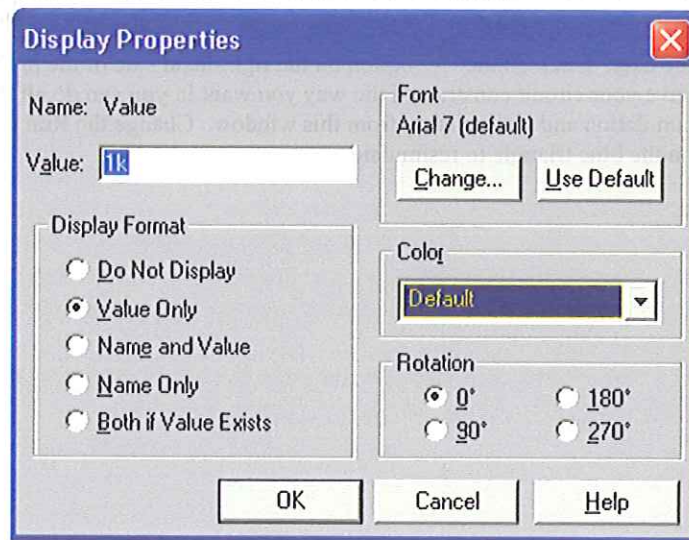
Display Properties

Name: Value

Value: 1k

Display Format

Do Not Display

Value Only

Name and Value

Name Only

Both if Value Exists

Font

Arial 7 (default)

Change...

Use Default

Color

Default

Rotation

0°

180°

90°

270°

OK

Cancel

Help